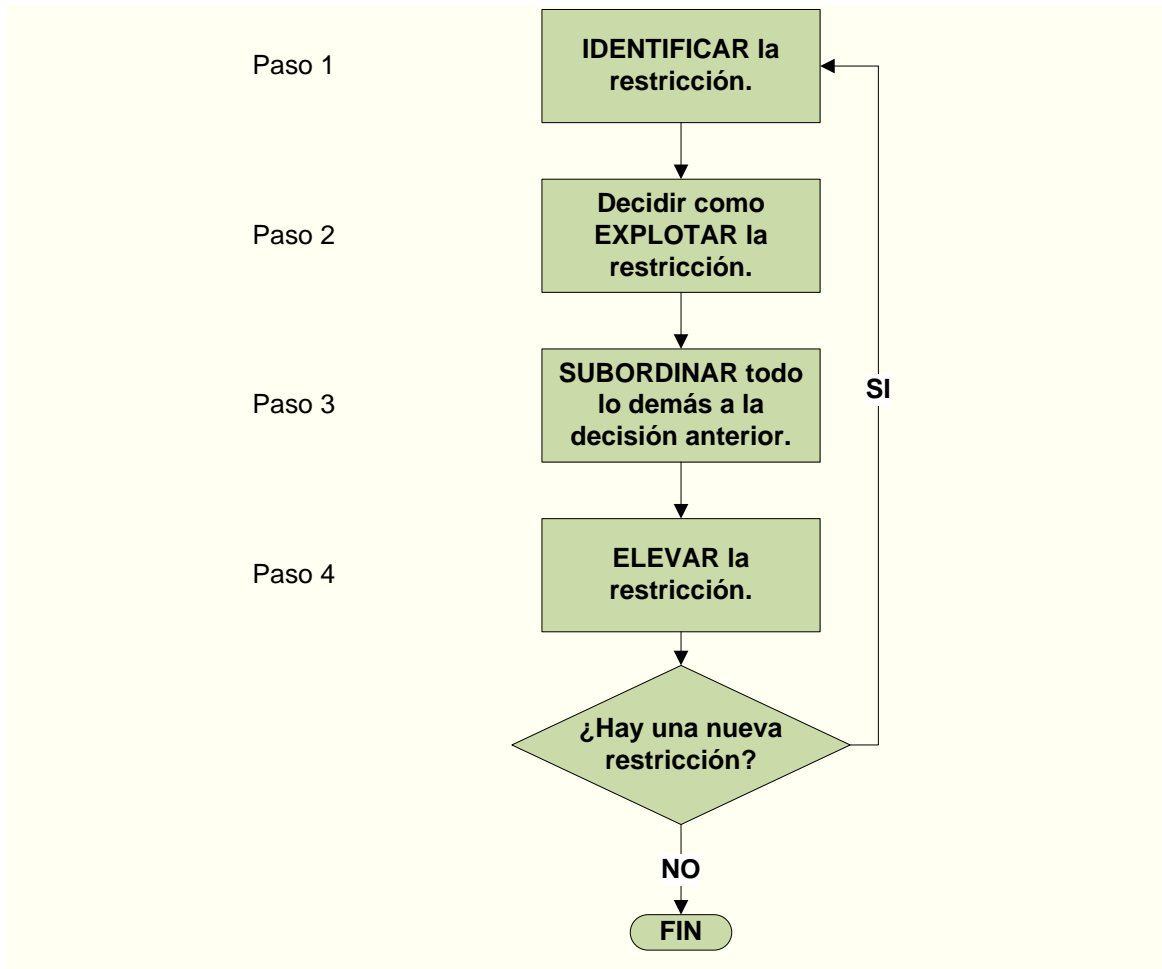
Paso 1

IDENTIFICAR la restricción.

Paso 2

Decidir como EXPLOTAR la restricción.

Paso 3

SUBORDINAR todo lo demás a la decisión anterior.

Paso 4

ELEVAR la restricción.

¿Hay una nueva restricción?

SI

NO

FIN